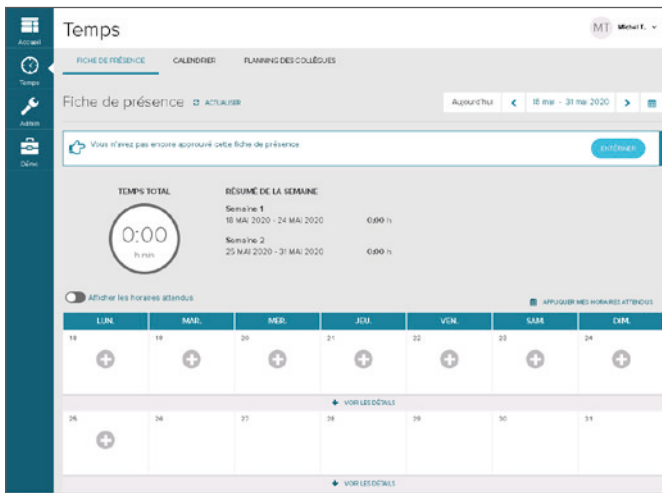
Accueil
Temps
Admin
Démo

Temps

MT Michel T.

FICHE DE PRÉSENCE CALENDRIER PLANNING DES COLLÈGUES

Fiche de présence ACTUALISER

Aujourd'hui 18 mai - 31 mai 2020

Vous n'avez pas encore approuvé cette fiche de présence

ENTÉRINER

TEMPS TOTAL

0:00
h min

RÉSUMÉ DE LA SEMAINE

Semaine 1
18 MAI 2020 - 24 MAI 2020 0,00 h

Semaine 2
25 MAI 2020 - 31 MAI 2020 0,00 h

Afficher les horaires attendus

APPLIQUER MES HORAIRES ATTENDUS

| LUN. | MAR. | MER. | JEU. | VEN. | SAM. | DIM. |
|---|---|---|---|---|---|---|
| 18 | 19 | 20 | 21 | 22 | 23 | 24 |

VOIR LES DÉTAILS

| 25 | 26 | 27 | 28 | 29 | 30 | 31 |
|---|---|---|---|---|---|---|

VOIR LES DÉTAILS